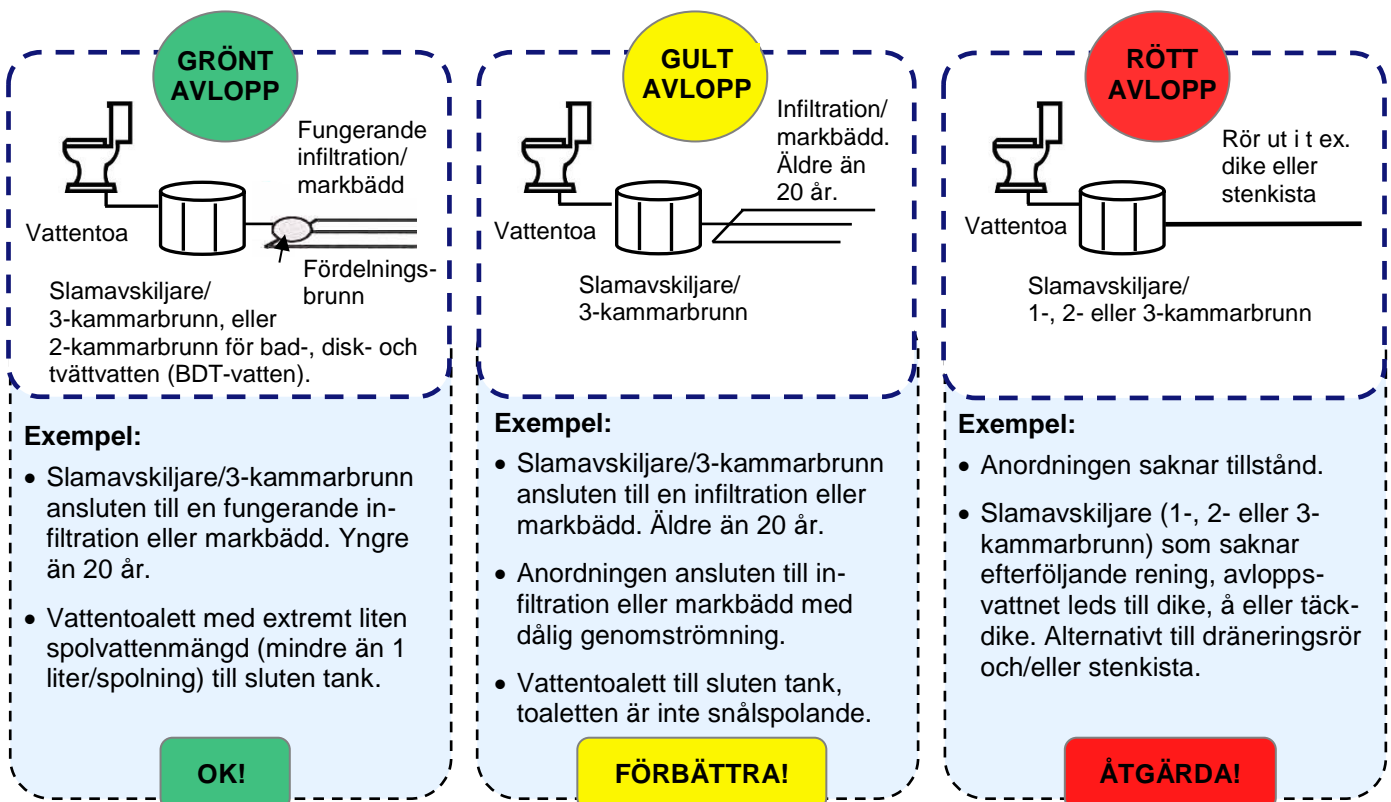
GRÖNT AVLOPP

Fungerande infiltration/ markbädd

Vattentoa

Fördelningsbrunn

Slamavskiljare/ 3-kammarbrunn, eller 2-kammarbrunn för bad-, disk- och tvättvatten (BDT-vatten).

Exempel:

- Slamavskiljare/3-kammarbrunn ansluten till en fungerande infiltration eller markbädd. Yngre än 20 år.
- Vattentoalett med extremt liten spolvattenmängd (mindre än 1 liter/spolning) till sluten tank.

OK!

GULT AVLOPP

Infiltration/ markbädd. Äldre än 20 år.

Vattentoa

Slamavskiljare/ 3-kammarbrunn

Exempel:

- Slamavskiljare/3-kammarbrunn ansluten till en infiltration eller markbädd. Äldre än 20 år.
- Anordningen ansluten till infiltration eller markbädd med dålig genomströmning.
- Vattentoalett till sluten tank, toaletten är inte snålspolande.

FÖRBÄTTRA!

RÖTT AVLOPP

Rör ut i t ex. dike eller stenkista

Vattentoa

Slamavskiljare/ 1-, 2- eller 3-kammarbrunn

Exempel:

- Anordningen saknar tillstånd.
- Slamavskiljare (1-, 2- eller 3-kammarbrunn) som saknar efterföljande rening, avloppsvattnet leds till dike, å eller täckdike. Alternativt till dräneringsrör och/eller stenkista.

ÅTGÄRDA!